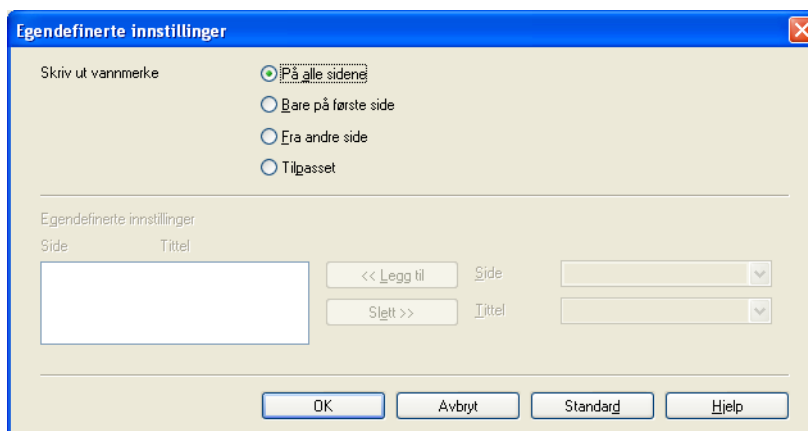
Egendefinerte innstillinger

Skriv ut vannmerke

På alle sidene

Bare på første side

Fra andre side

Tilpasset

Egendefinerte innstillinger

Side Tittel

<< Legg til

Slett >>

Side

Tittel

OK

Avbryt

Standard

Hjelp